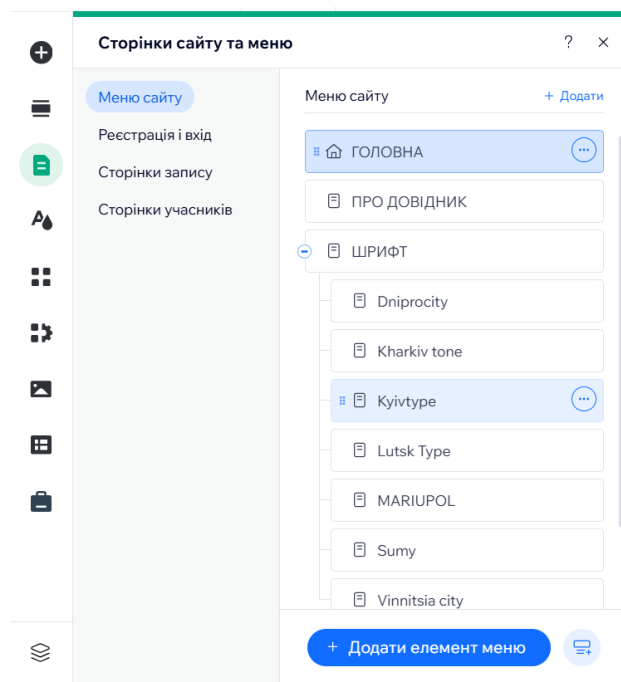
Сторінки сайту та меню

?

×

Меню сайту

Реєстрація і вхід

Сторінки запису

Сторінки учасників

Меню сайту

+ Додати

ГОЛОВНА

ПРО ДОВІДНИК

ШРИФТ

Dniprocity

Kharkiv tone

Kyivtype

Lutsk Type

MARIUPOL

Sumy

Vinnitsia city

+ Додати елемент меню